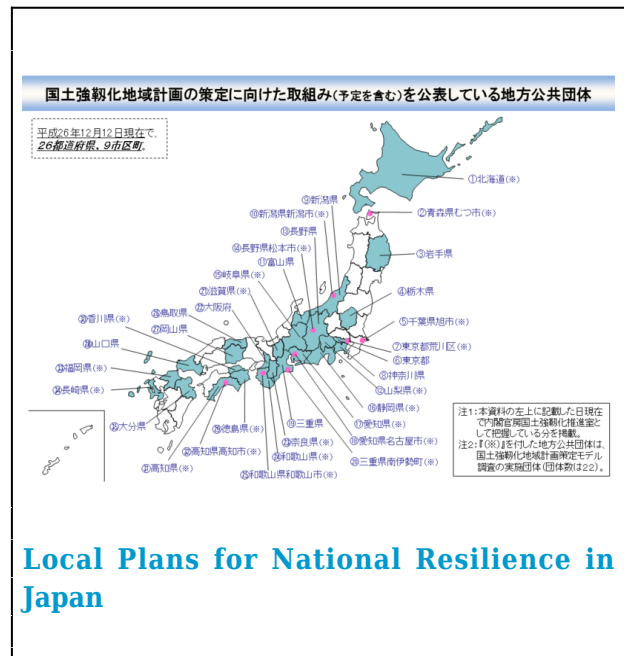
国土強靱化地域計画の策定に向けた取組み(予定を含む)を公表している地方公共団体

平成26年12月12日現在で、26都道府県、9市区町。

①北海道(※)
②青森県むつ市(※)
③岩手県
④栃木県
⑤千葉県旭市(※)
⑦東京都荒川区(※)
⑥東京都
⑧神奈川県
⑨山梨県(※)
⑩新潟県
⑪新潟県新潟市(※)
⑫長野県
⑬長野県松本市(※)
⑭富山県
⑮岐阜県(※)
⑯静岡県(※)
⑰愛知県(※)
⑱愛知県名古屋市(※)
⑲三重県
⑳三重県南伊勢町(※)
㉑滋賀県(※)
㉒大阪府
㉓奈良県(※)
㉔和歌山県(※)
㉕和歌山県和歌山市(※)
㉖鳥取県
㉗岡山県
㉘山口県
㉙徳島県(※)
㉚香川県(※)
㉛高知県(※)
㉜高知県高知市(※)
㉝福岡県(※)
㉞長崎県(※)
㉟大分県

注1:本資料の左上に記載した日現在で内閣官房国土強靱化推進室として把握している分を掲載。
注2:『(※)』を付した地方公共団体は、国土強靱化地域計画策定モデル調査の実施団体(団体数は22)。

Local Plans for National Resilience in Japan